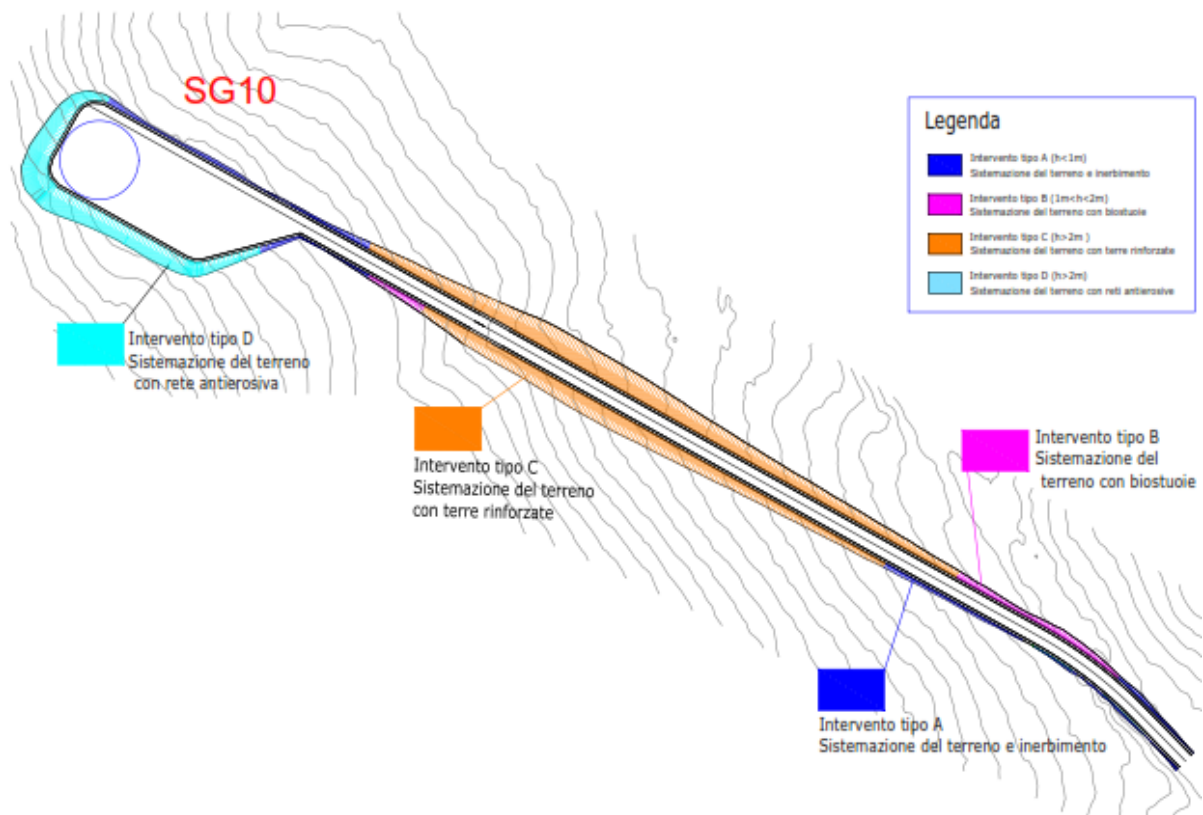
SG10

Legenda

Intervento tipo A (h<1m)
Sistemazione del terreno e inerbimento

Intervento tipo B (1m<h<2m)
Sistemazione del terreno con biostuoie

Intervento tipo C (h>2m)
Sistemazione del terreno con terre rinforzate

Intervento tipo D (h>2m)
Sistemazione del terreno con reti antierosive

Intervento tipo D
Sistemazione del terreno
con rete antierosiva

Intervento tipo C
Sistemazione del terreno
con terre rinforzate

Intervento tipo B
Sistemazione del
terreno con biostuoie

Intervento tipo A
Sistemazione del terreno e inerbimento